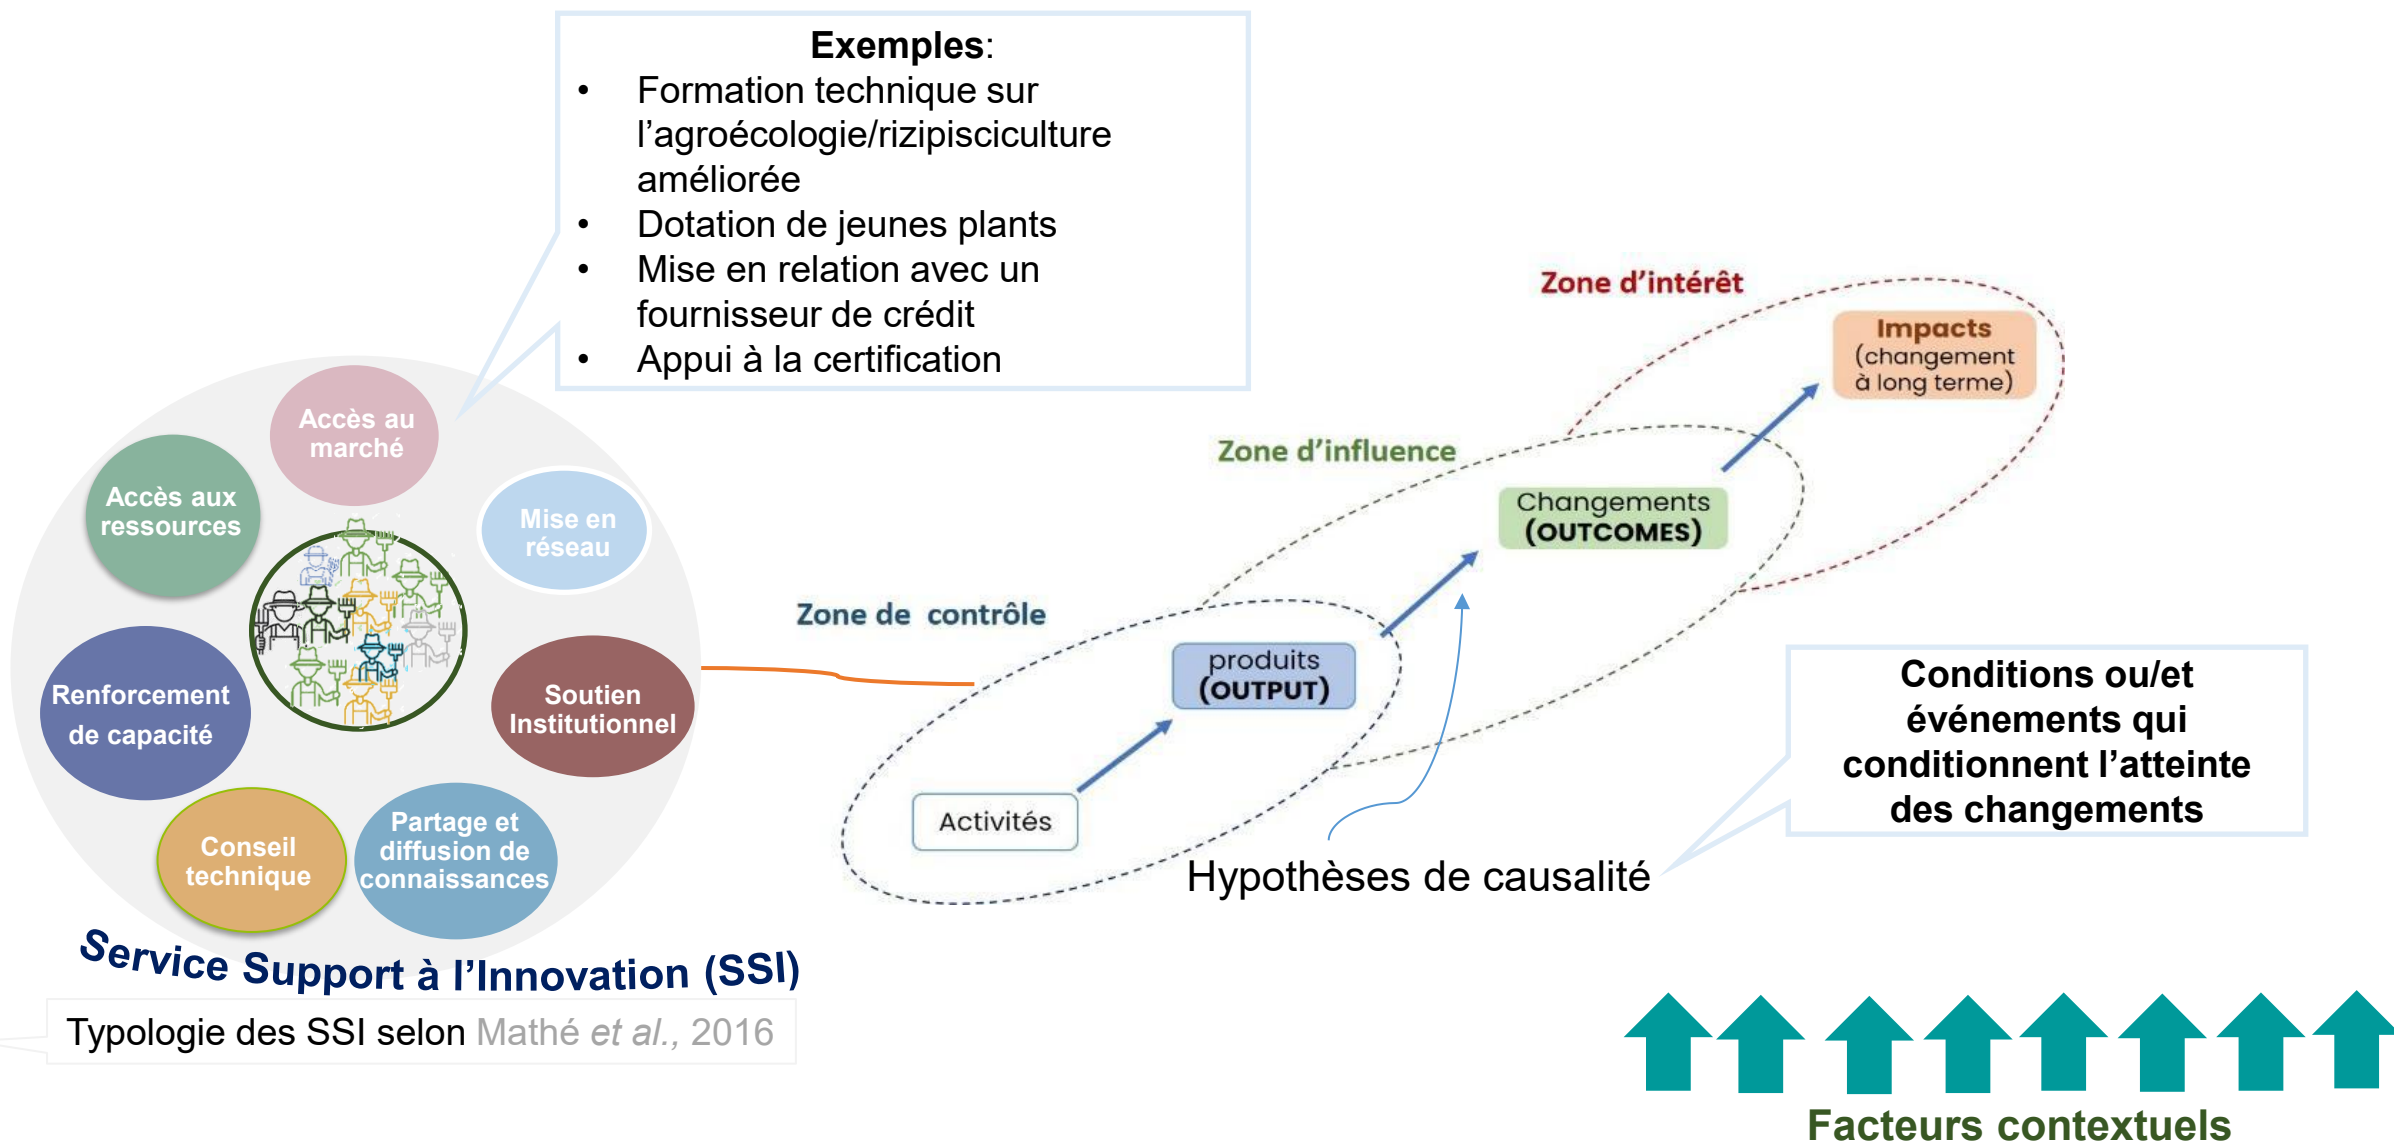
**Exemples**:
- Formation technique sur l'agroécologie/rizipisciculture améliorée
- Dotation de jeunes plants
- Mise en relation avec un fournisseur de crédit
- Appui à la certification

Accès au marché

Accès aux ressources

Mise en réseau

Renforcement de capacité

Soutien Institutionnel

Conseil technique

Partage et diffusion de connaissances

Service Support à l'Innovation (SSI)

Typologie des SSI selon Mathé *et al.*, 2016

Zone d'intérêt

Impacts (changement à long terme)

Zone d'influence

Changements (OUTCOMES)

Zone de contrôle

produits (OUTPUT)

Activités

Conditions ou/et événements qui conditionnent l'atteinte des changements

Hypothèses de causalité

Facteurs contextuels